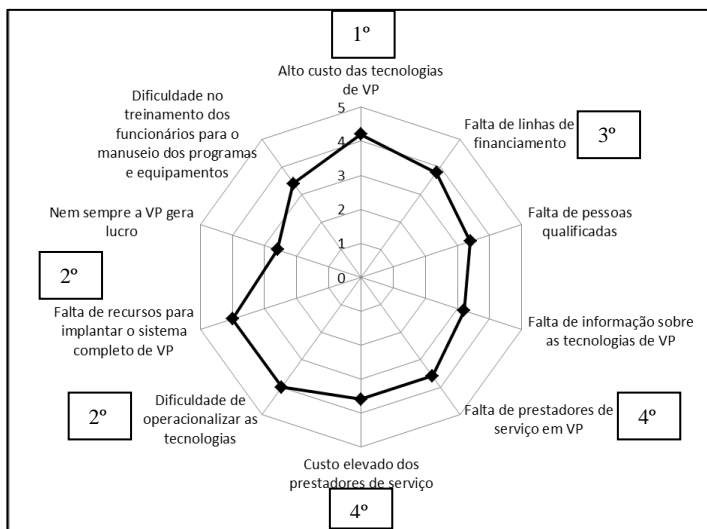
1º

Alto custo das tecnologias de VP

5
4
3
2
1
0

Falta de linhas de financiamento

3º

Falta de pessoas qualificadas

Falta de informação sobre as tecnologias de VP

Falta de prestadores de serviço em VP

4º

Custo elevado dos prestadores de serviço

4º

Dificuldade de operacionalizar as tecnologias

2º

Falta de recursos para implantar o sistema completo de VP

2º

Nem sempre a VP gera lucro

Dificuldade no treinamento dos funcionários para o manuseio dos programas e equipamentos